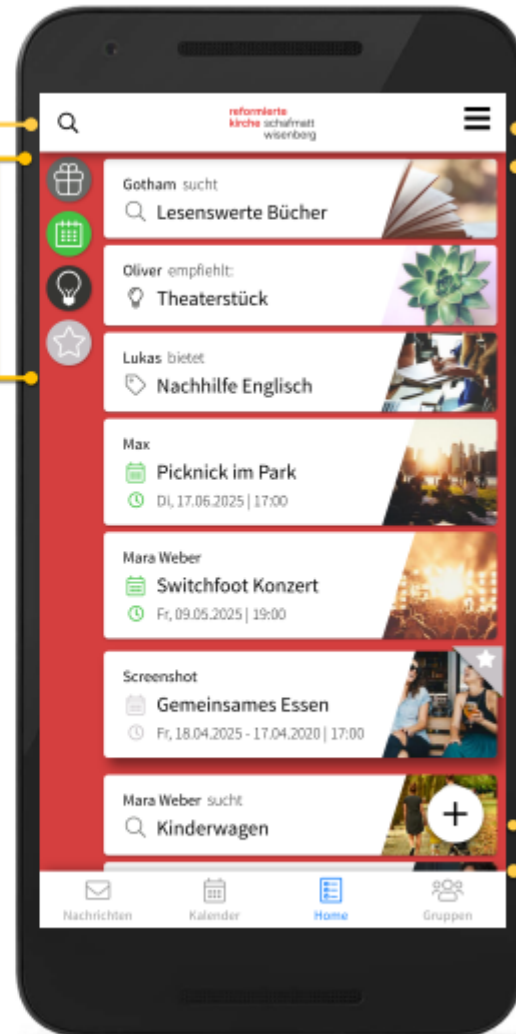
reformierte kirche schafmatt wisenberg

Gotham sucht
Lesenswerte Bücher

Oliver empfiehlt:
Theaterstück

Lukas bietet
Nachhilfe Englisch

Max
Picknick im Park
Di, 17.06.2025 | 17:00

Mara Weber
Switchfoot Konzert
Fr, 09.05.2025 | 19:00

Screenshot
Gemeinsames Essen
Fr, 18.04.2025 - 17.04.2020 | 17:00

Mara Weber sucht
Kinderwagen

Nachrichten
Kalender
Home
Gruppen